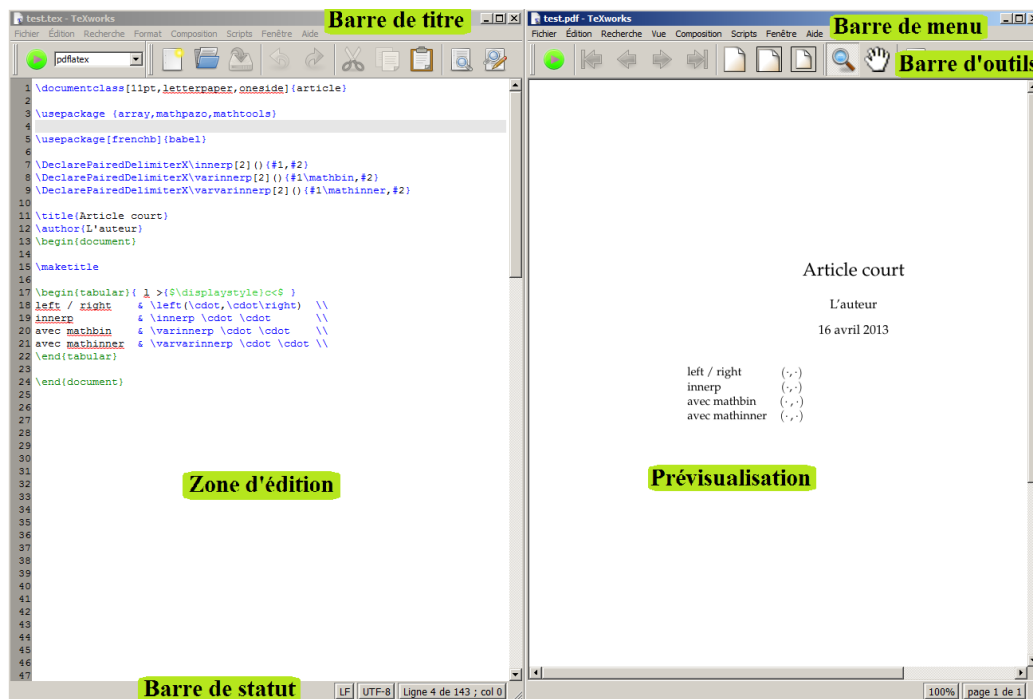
test.tex - TeXworks
Barre de titre
Fichier Édition Recherche Format Composition Scripts Fenêtre Aide
pdflatex

1 \documentclass[11pt,letterpaper,oneside]{article}
2
3 \usepackage {array,mathpazo,mathtools}
4
5 \usepackage[frenchb]{babel}
6
7 \DeclarePairedDelimiterX\innerp[2](){#1,#2}
8 \DeclarePairedDelimiterX\varinnerp[2](){#1\mathbin,#2}
9 \DeclarePairedDelimiterX\varvarinnerp[2](){#1\mathinner,#2}
10
11 \title{Article court}
12 \author{L'auteur}
13 \begin{document}
14
15 \maketitle
16
17 \begin{tabular}{ l >{$\displaystyle}c<$ }
18 left / right & \left(\cdot,\cdot\right) \\
19 innerp & \innerp \cdot \cdot \\
20 avec mathbin & \varinnerp \cdot \cdot \\
21 avec mathinner & \varvarinnerp \cdot \cdot \\
22 \end{tabular}
23
24 \end{document}
25
26
27
28
29
30
31
32
33
34
35
36
37
38
39
40
41
42
43
44
45
46
47

Zone d'édition

Barre de statut
LF UTF-8 Ligne 4 de 143 ; col 0

test.pdf - TeXworks
Barre de menu
Fichier Édition Recherche Vue Composition Scripts Fenêtre Aide
Barre d'outils

Article court
L'auteur
16 avril 2013

left / right $(\cdot,\cdot)$
innerp $(\cdot,\cdot)$
avec mathbin $(\cdot,\cdot)$
avec mathinner $(\cdot,\cdot)$

Prévisualisation

100% page 1 de 1